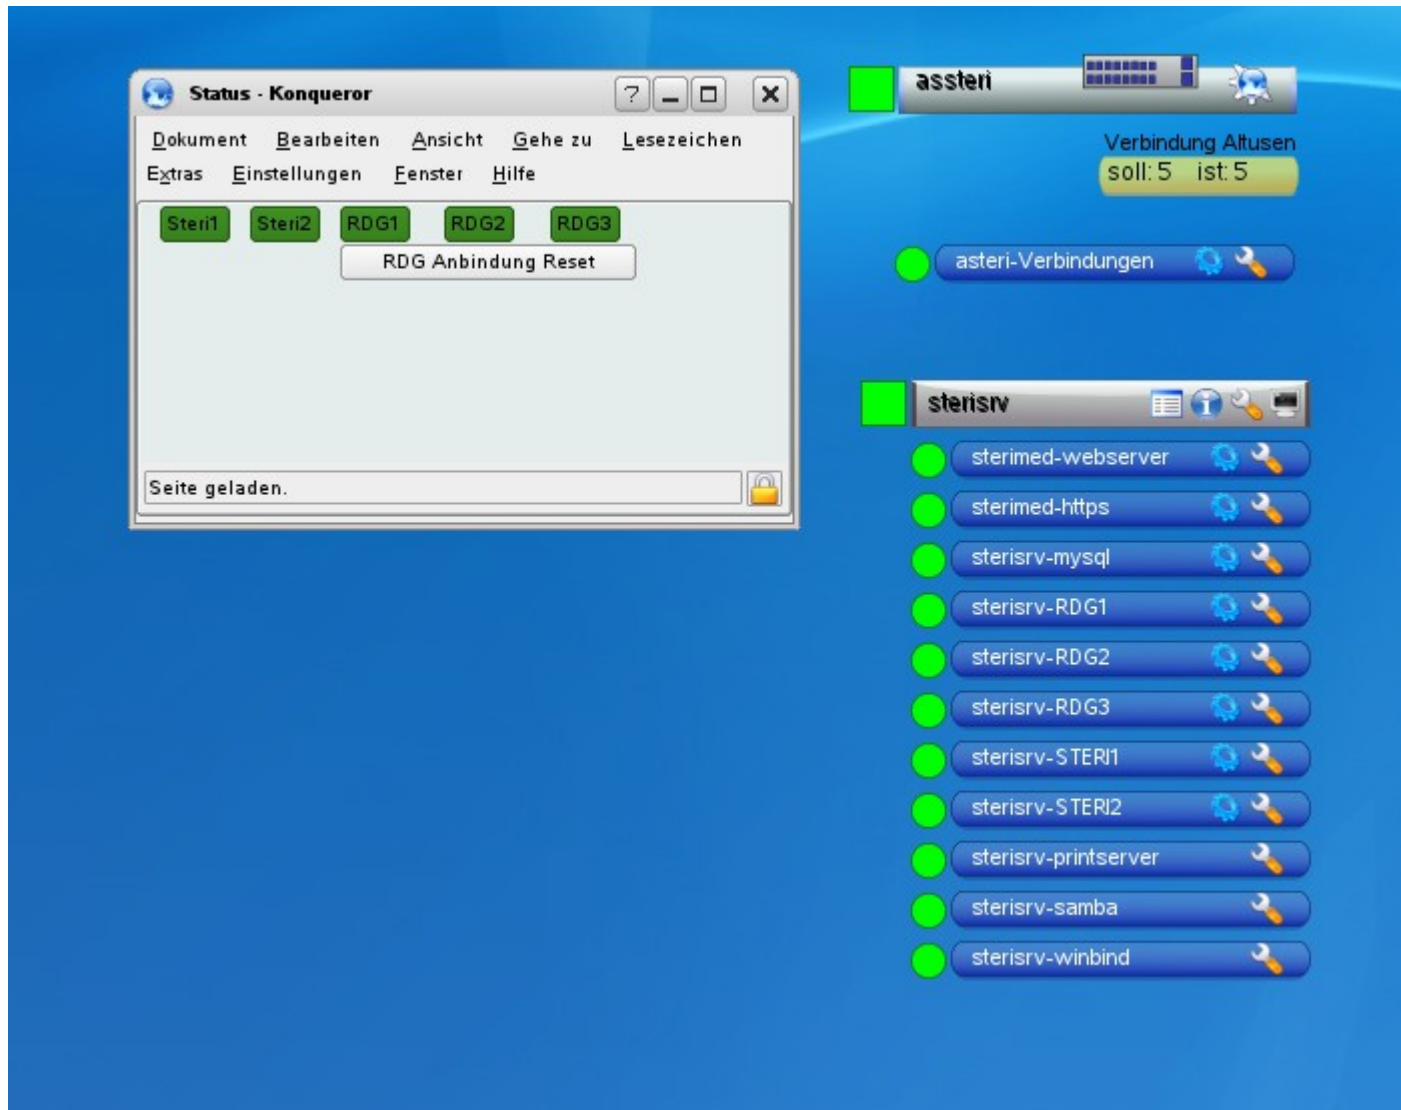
Status - Konqueror

?

Dokument Bearbeiten Ansicht Gehe zu Lesezeichen Extras Einstellungen Fenster Hilfe

Steri1 Steri2 RDG1 RDG2 RDG3

RDG Anbindung Reset

Seite geladen.

assteri

Verbindung Altusen
soll: 5 ist: 5

asteri-Verbindungen

sterisrv

sterimed-webserver
sterimed-https
sterisrv-mysql
sterisrv-RDG1
sterisrv-RDG2
sterisrv-RDG3
sterisrv-STERI1
sterisrv-STERI2
sterisrv-printserver
sterisrv-samba
sterisrv-winbind